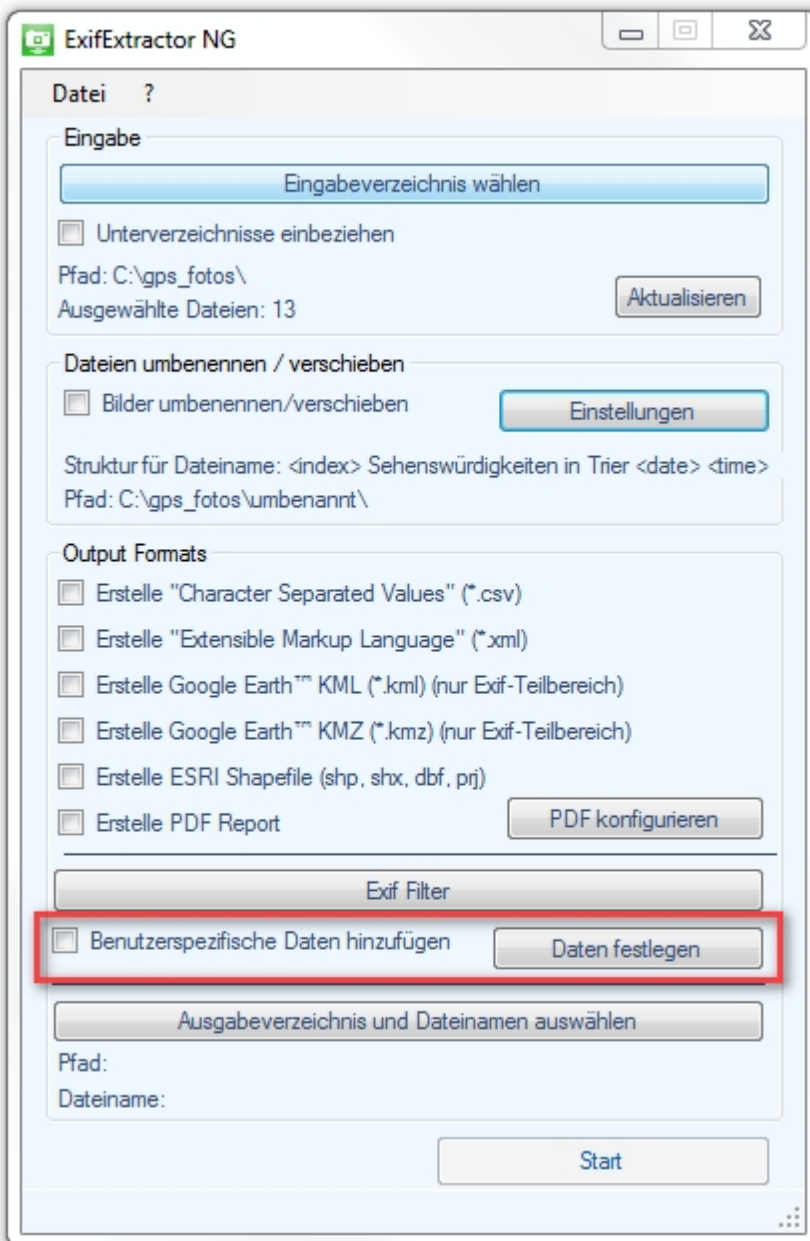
ExifExtractor NG

Datei ?

Eingabe

Eingabeverzeichnis wählen

Unterverzeichnisse einbeziehen

Pfad: C:\gps_fotos\
Ausgewählte Dateien: 13

Aktualisieren

Dateien umbenennen / verschieben

Bilder umbenennen/verschieben

Einstellungen

Struktur für Dateiname: <index> Sehenswürdigkeiten in Trier <date> <time>
Pfad: C:\gps_fotos\umbenannt\

Output Formats

Erstelle "Character Separated Values" (*.csv)

Erstelle "Extensible Markup Language" (*.xml)

Erstelle Google Earth™ KML (*.kml) (nur Exif-Teilbereich)

Erstelle Google Earth™ KMZ (*.kmz) (nur Exif-Teilbereich)

Erstelle ESRI Shapefile (shp, shx, dbf, prj)

Erstelle PDF Report

PDF konfigurieren

Exif Filter

Benutzerspezifische Daten hinzufügen

Daten festlegen

Ausgabeverzeichnis und Dateinamen auswählen

Pfad:
Dateiname:

Start